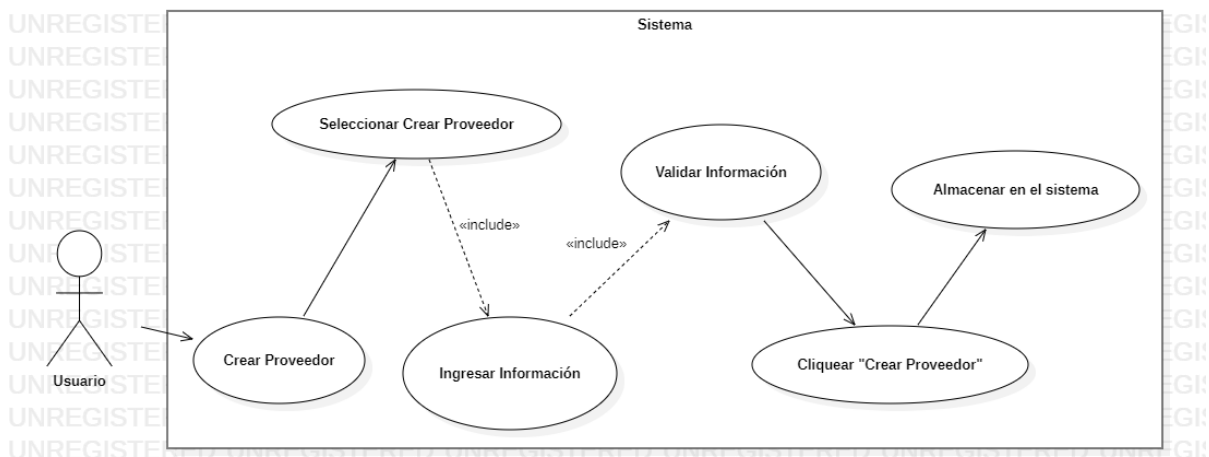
Sistema

Seleccionar Crear Proveedor

«include»

Validar Información

«include»

Almacenar en el sistema

Usuario

Crear Proveedor

Ingresar Información

Cliquear "Crear Proveedor"

UNREGISTERED UNREGISTERED UNREGISTERED UNREGISTERED UNREGISTERED UNREGISTERED